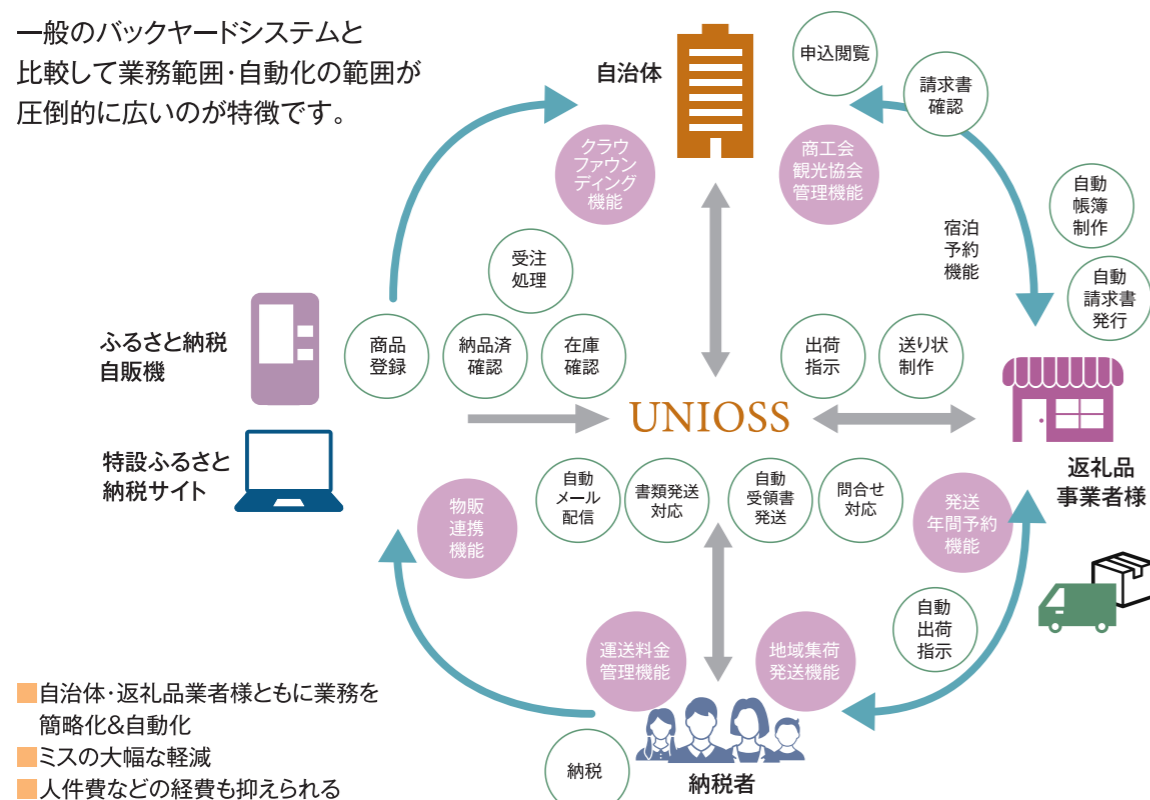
一般のバックヤードシステムと
比較して業務範囲･自動化の範囲が
圧倒的に広いのが特徴です。

自治体

申込閲覧

請求書
確認

クラウ
ファウン
ディング
機能

商工会
観光協会
管理機能

自動
帳簿
制作

宿泊
予約
機能

自動
請求書
発行

受注
処理

ふるさと納税
自販機

商品
登録

納品済
確認

在庫
確認

出荷
指示

送り状
制作

UNIOSS

特設ふるさと
納税サイト

返礼品
事業者様

物販
連携
機能

自動
メール
配信

書類発送
対応

自動
受領書
発送

問合せ
対応

発送
年間予約
機能

自動
出荷
指示

運送料金
管理機能

地域集荷
発送機能

自治体･返礼品業者様ともに業務を
簡略化&自動化
ミスの大幅な軽減
人件費などの経費も抑えられる

納税

納税者